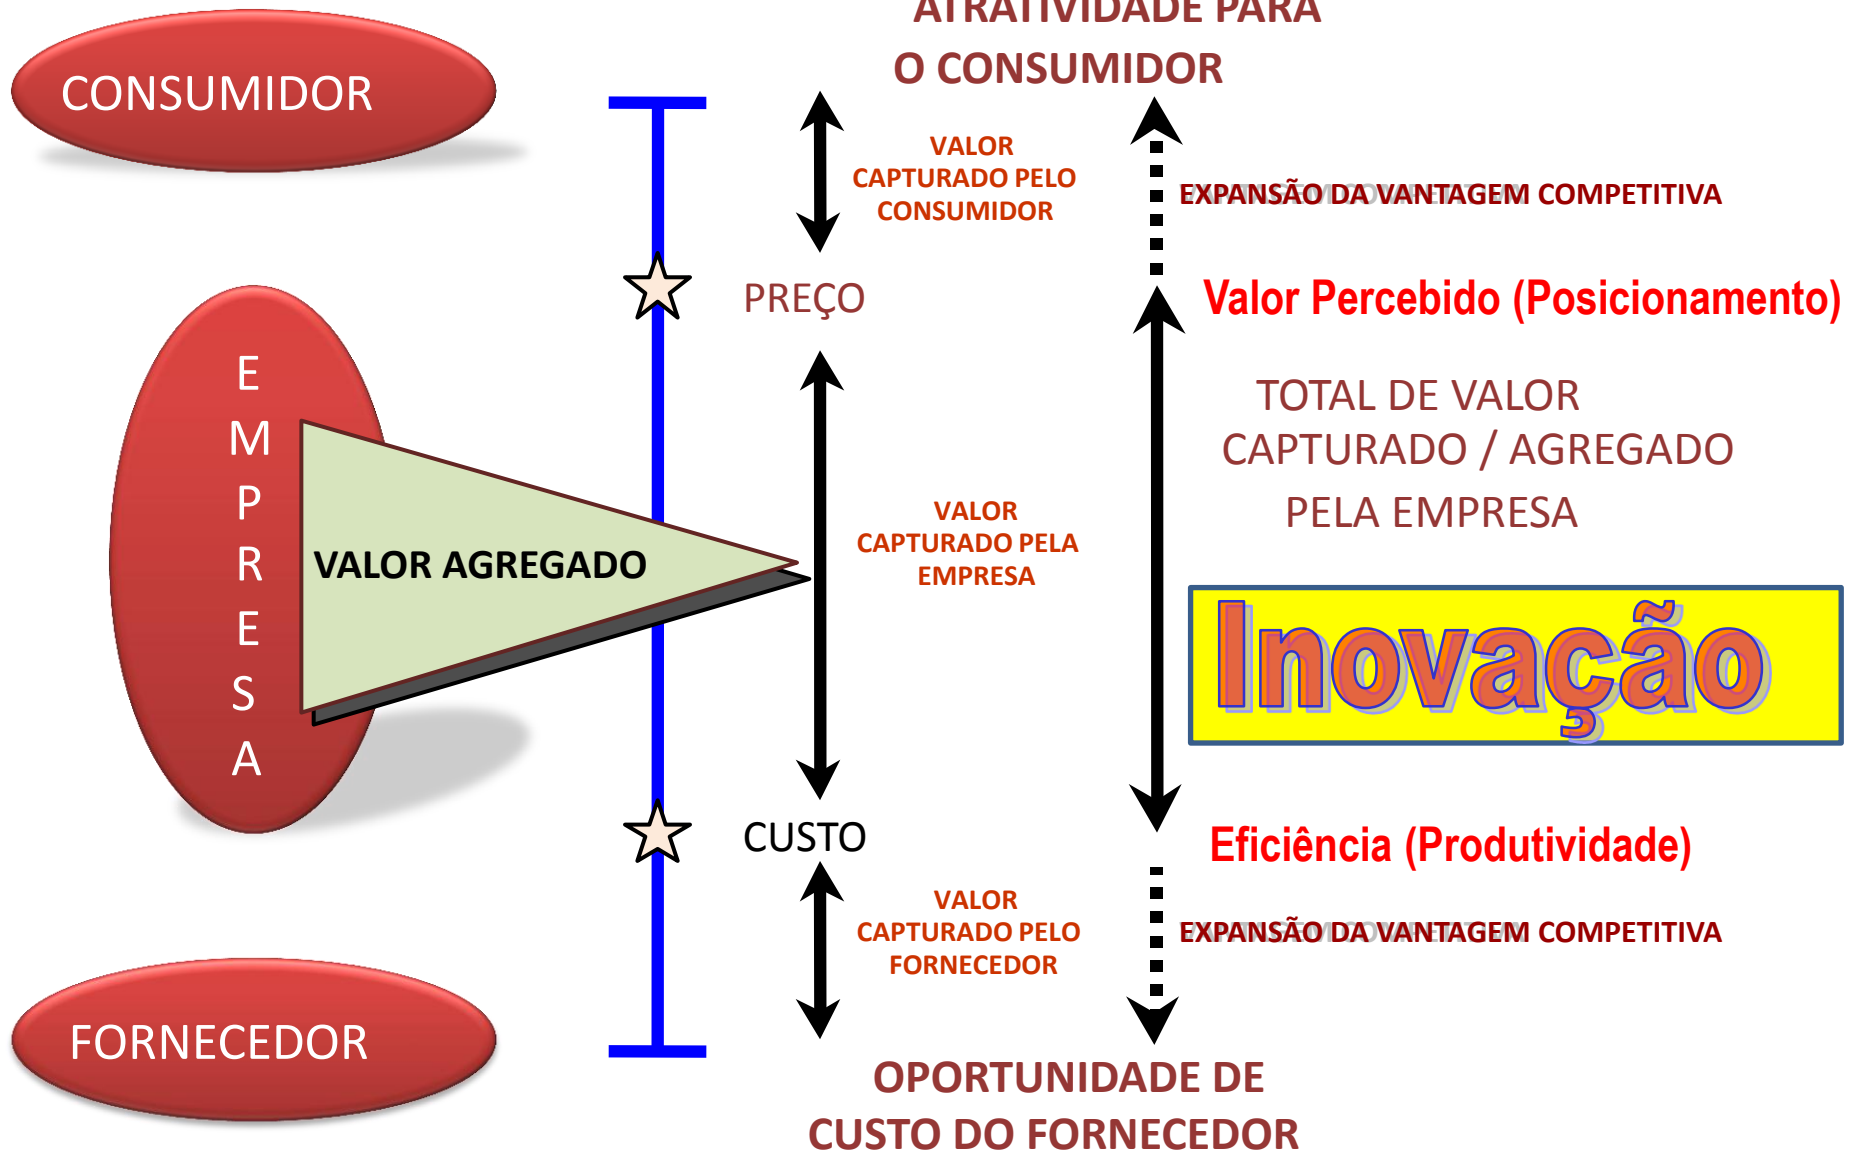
CONSUMIDOR

ATRATIVIDADE PARA
O CONSUMIDOR

VALOR CAPTURADO PELO CONSUMIDOR

EXPANSÃO DA VANTAGEM COMPETITIVA

PREÇO

Valor Percebido (Posicionamento)

E
M
P
R
E
S
A

VALOR AGREGADO

VALOR CAPTURADO PELA EMPRESA

TOTAL DE VALOR CAPTURADO / AGREGADO PELA EMPRESA

Inovação

CUSTO

Eficiência (Produtividade)

VALOR CAPTURADO PELO FORNECEDOR

EXPANSÃO DA VANTAGEM COMPETITIVA

FORNECEDOR

OPORTUNIDADE DE
CUSTO DO FORNECEDOR